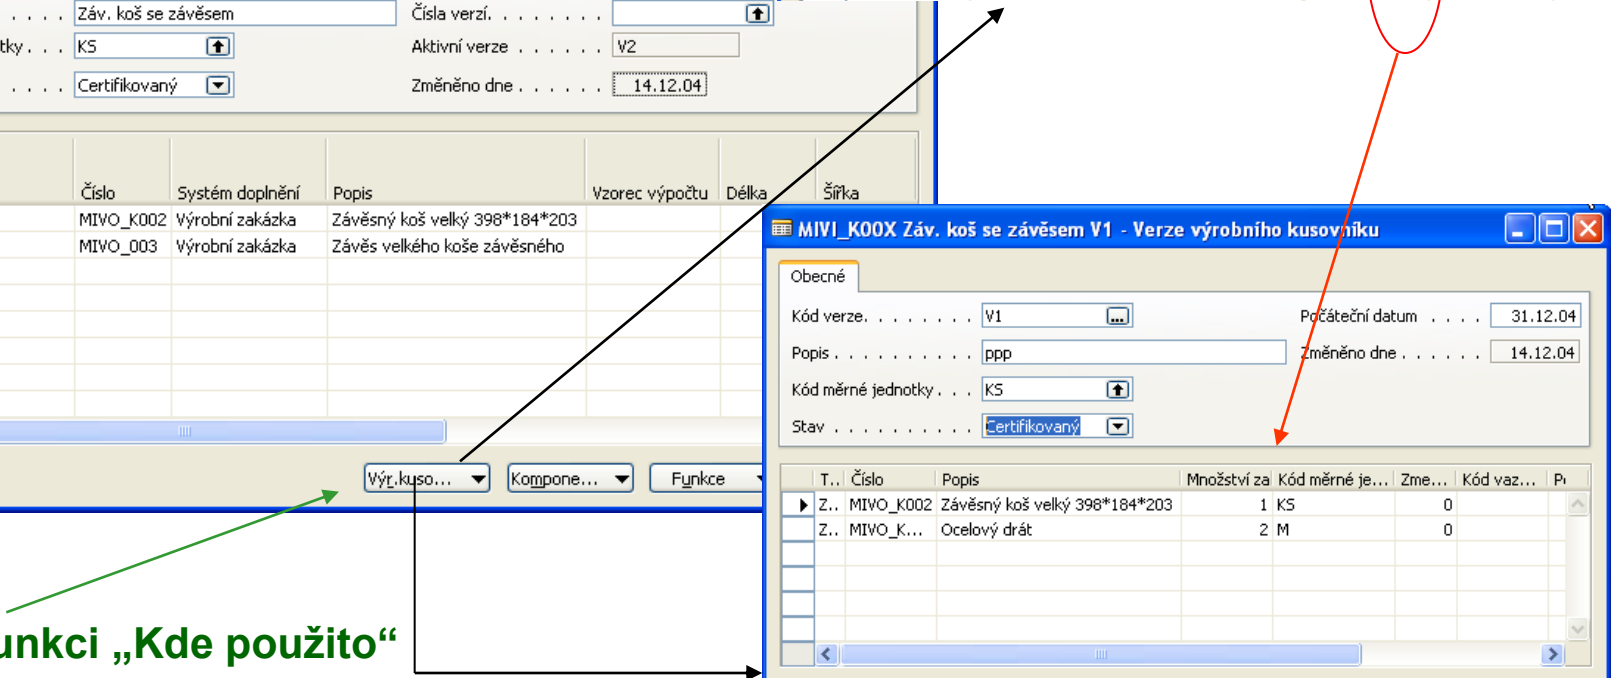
. . . . Záv. koš se závěsem
tky . . . KS
. . . . Certifikovaný

Čísla verzí. . . . . . . .
Aktivní verze . . . . . . V2
Změněno dne . . . . . . 14.12.04

| Číslo | Systém doplnění | Popis | Vzorec výpočtu | Délka | Šířka |
|---|---|---|---|---|---|
| MIVO_K002 | Výrobní zakázka | Závěsný koš velký 398*184*203 | | | |
| MIVO_003 | Výrobní zakázka | Závěs velkého koše závěsného | | | |

Výr.kuso... Kompone... Funkce

unkci „Kde použito“

MIVI_K00X Záv. koš se závěsem V1 - Verze výrobního kusovníku

Obecné

Kód verze. . . . . . . . V1
Popis . . . . . . . . . . ppp
Kód měrné jednotky . . . KS
Stav . . . . . . . . . . Certifikovaný

Počáteční datum . . . . 31.12.04
Změněno dne . . . . . . 14.12.04

| T.. | Číslo | Popis | Množství za | Kód měrné je... | Zme... | Kód vaz... | P |
|---|---|---|---|---|---|---|---|
| Z.. | MIVO_K002 | Závěsný koš velký 398*184*203 | 1 | KS | 0 | | |
| Z.. | MIVO_K... | Ocelový drát | 2 | M | 0 | | |